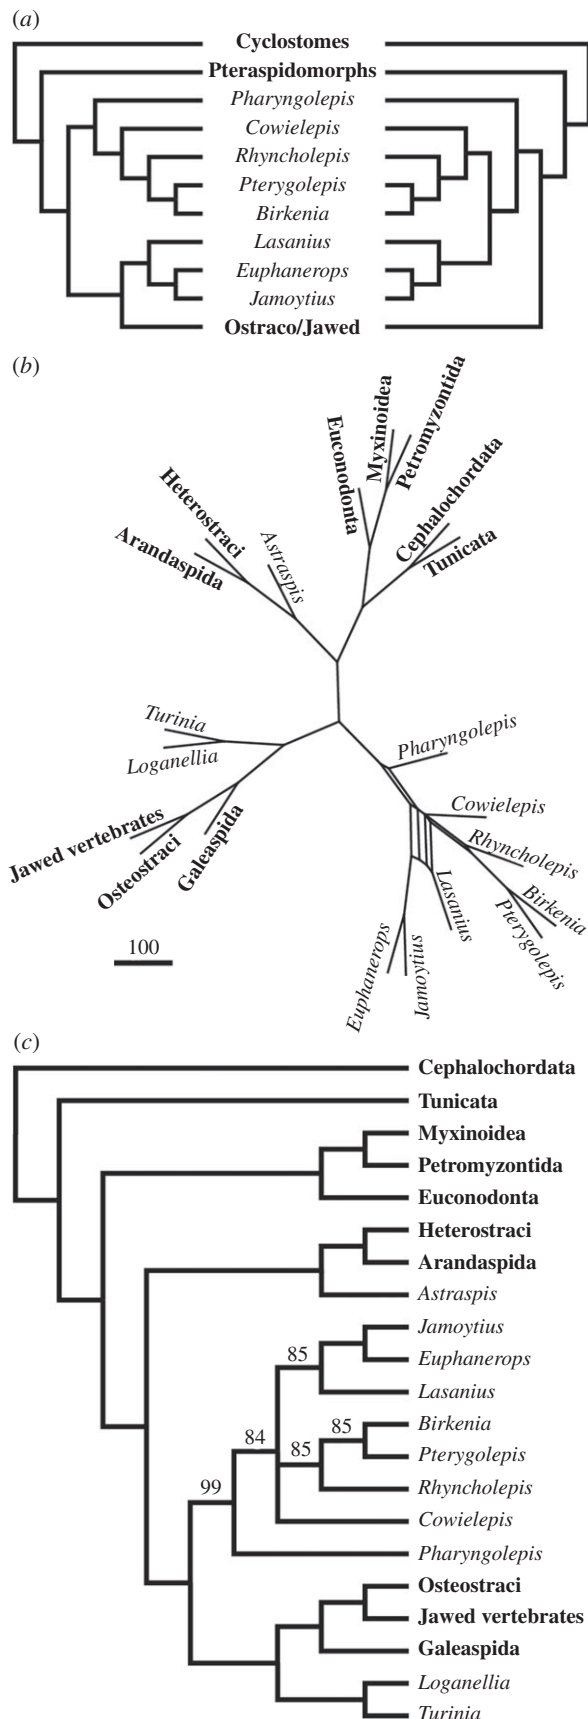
(a)

Cyclostomes
Pteraspidomorphs
*Pharyngolepis*
*Cowielepis*
*Rhyncholepis*
*Pterygolepis*
*Birkenia*
*Lasanius*
*Euphanerops*
*Jamoytius*
Ostraco/Jawed

(b)

Euconodonta
Myxinoidea
Petromyzontida
Cephalochordata
Tunicata
Heterostraci
Arandaspida
*Astraspis*
*Turinia*
*Loganellia*
*Pharyngolepis*
*Cowielepis*
*Rhyncholepis*
*Birkenia*
*Pterygolepis*
*Lasanius*
*Jamoytius*
*Euphanerops*
Jawed vertebrates
Osteostraci
Galeaspida
100

(c)

Cephalochordata
Tunicata
Myxinoidea
Petromyzontida
Euconodonta
Heterostraci
Arandaspida
*Astraspis*
85
*Jamoytius*
*Euphanerops*
*Lasanius*
84
85
85
*Birkenia*
*Pterygolepis*
*Rhyncholepis*
*Cowielepis*
99
*Pharyngolepis*
Osteostraci
Jawed vertebrates
Galeaspida
*Loganellia*
*Turinia*